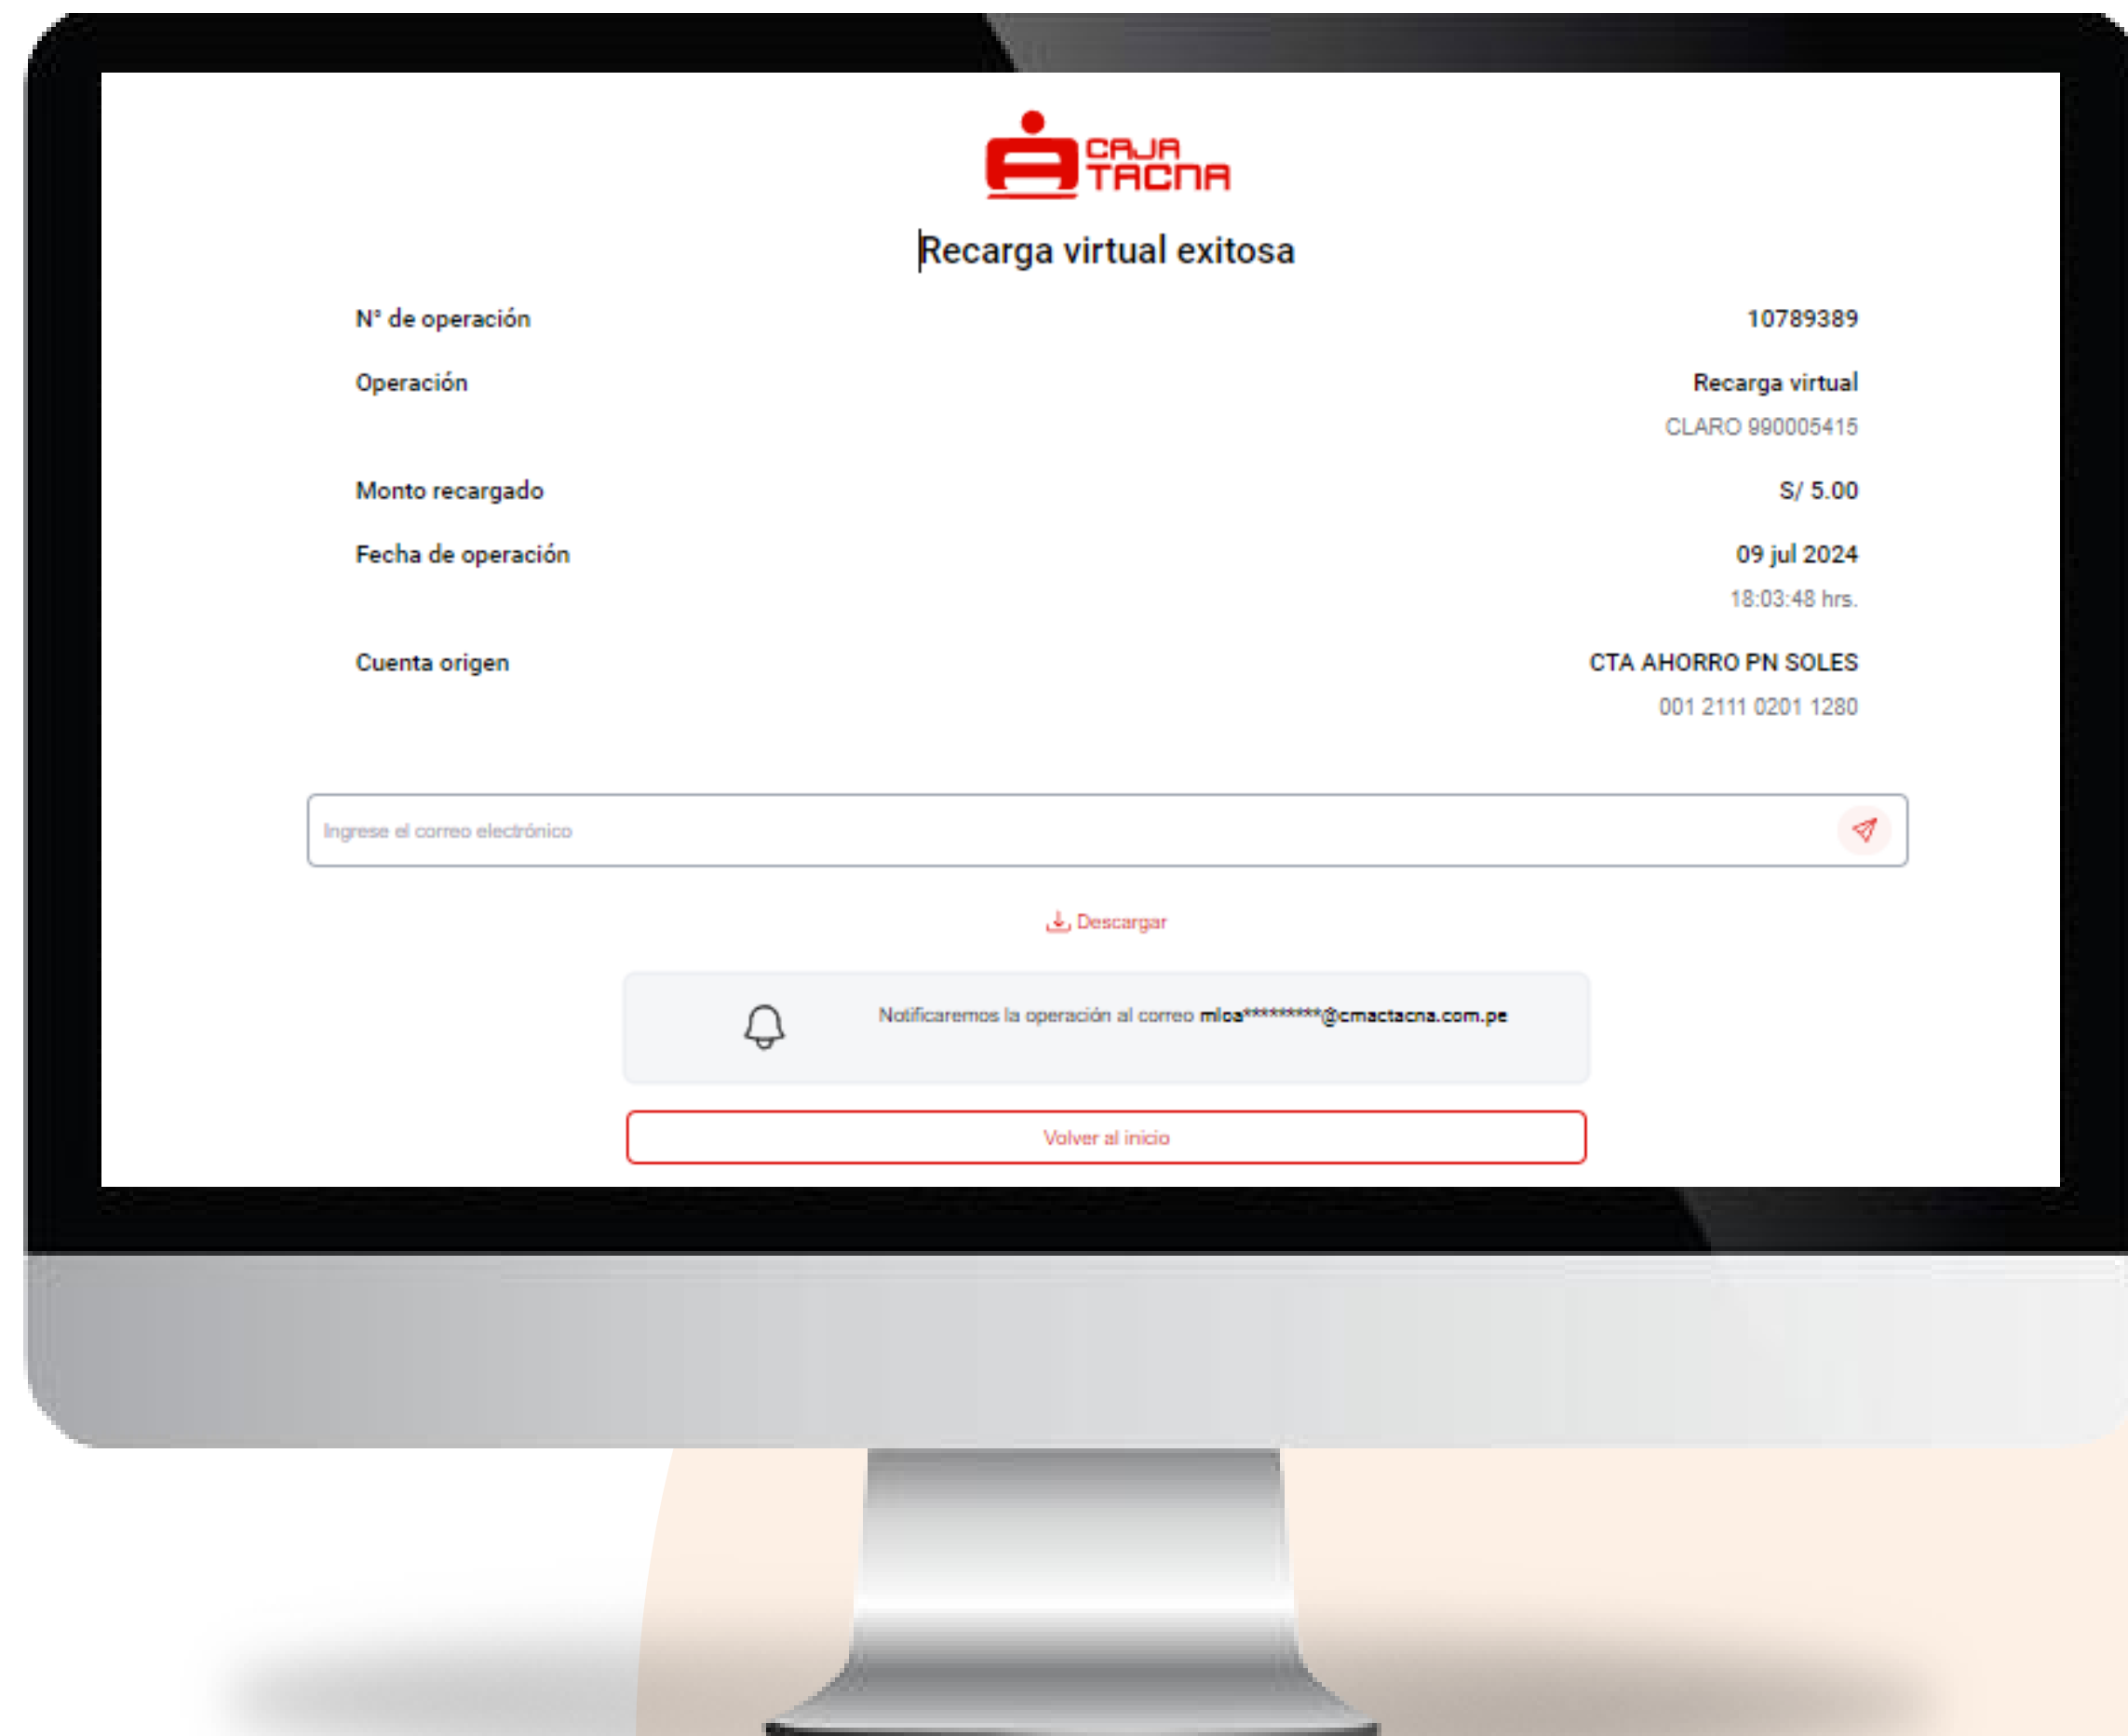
CAJA TACNA

Recarga virtual exitosa

| | |
|---|---|
| N° de operación | 10789389 |
| Operación | Recarga virtual CLARO 990005415 |
| Monto recargado | S/ 5.00 |
| Fecha de operación | 09 jul 2024 18:03:48 hrs. |
| Cuenta origen | CTA AHORRO PN SOLES 001 2111 0201 1280 |

Ingrese el correo electrónico

Descargar

Notificaremos la operación al correo mloa*********@cmactacna.com.pe

Volver al inicio